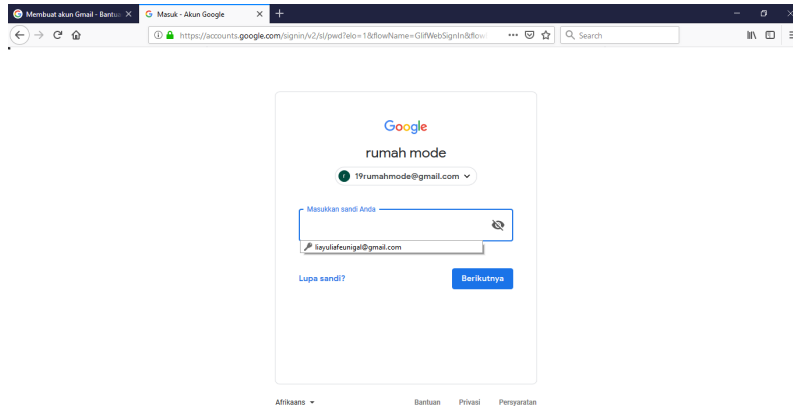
Membuat akun Gmail - Bantua ×
Masuk - Akun Google ×
+

https://accounts.google.com/signin/v2/sl/pwd?elo=1&flowName=GlifWebSignIn&flow
Search

Google
rumah mode
r 19rumahmode@gmail.com

Masukkan sandi Anda
liayuliafeunigal@gmail.com

Lupa sandi?
Berikutnya

Afrikaans
Bantuan
Privasi
Persyaratan